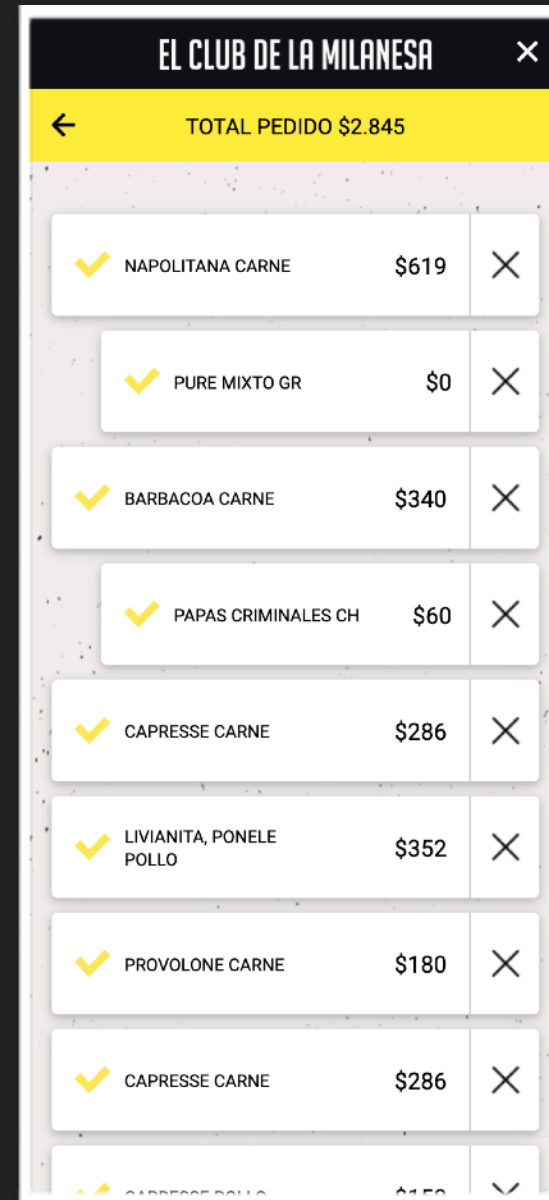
EL CLUB DE LA MILANESA

TOTAL PEDIDO $2.845

NAPOLITANA CARNE $619

PURE MIXTO GR $0

BARBACOA CARNE $340

PAPAS CRIMINALES CH $60

CAPRESSE CARNE $286

LIVIANITA, PONELE POLLO $352

PROVOLONE CARNE $180

CAPRESSE CARNE $286

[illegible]